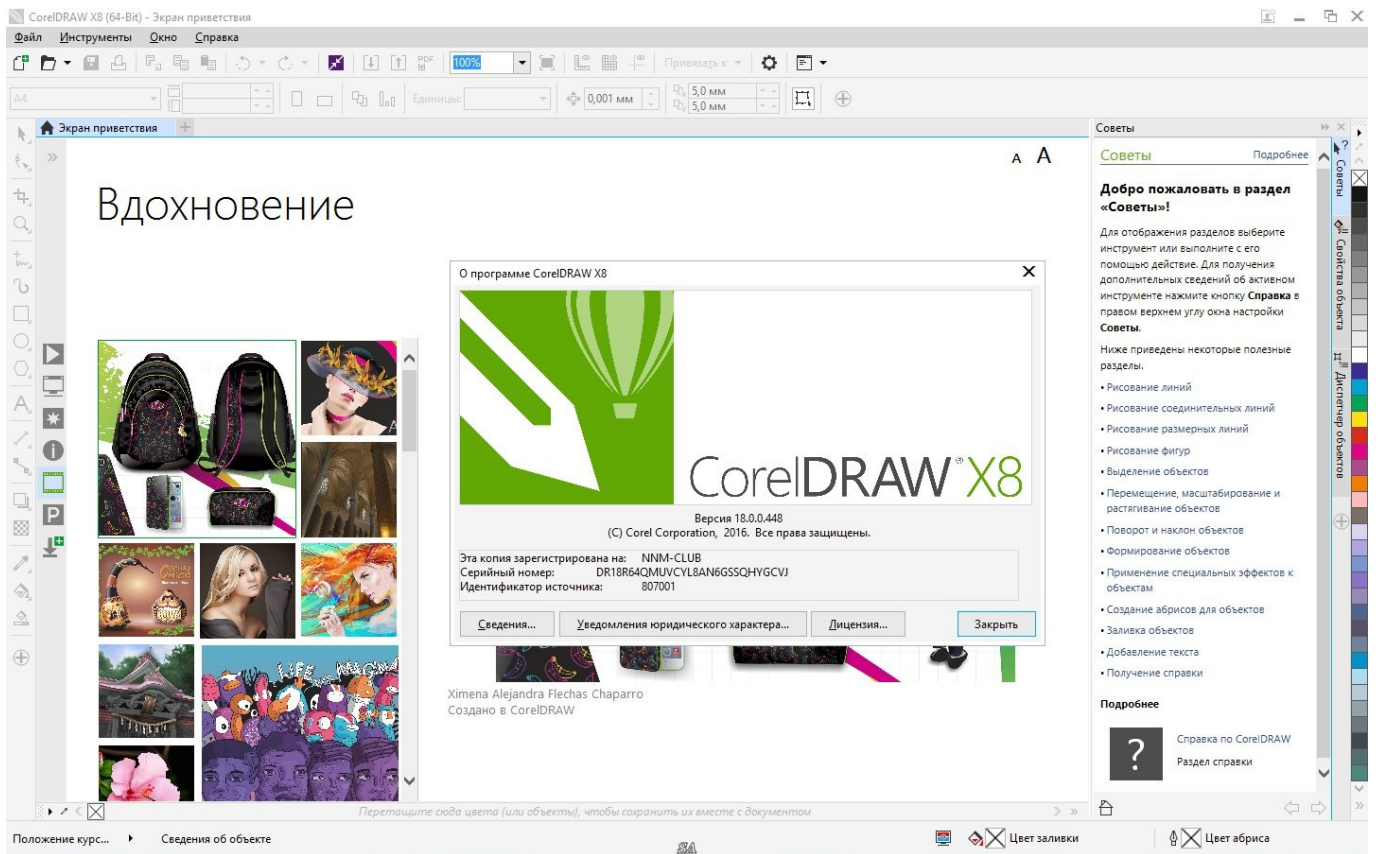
CorelDRAW X8 (64-Bit) - Экран приветствия

Файл Инструменты Окно Справка

100%

Привязать к

A4

Единицы:

0,001 мм

5,0 мм
5,0 мм

Экран приветствия

A A

Вдохновение

О программе CorelDRAW X8

CorelDRAW X8

Версия 18.0.0.448
(C) Corel Corporation, 2016. Все права защищены.

Эта копия зарегистрирована на: NNM-CLUB
Серийный номер: DR18R64QMUVCYL8AN6GSSQHYGCVJ
Идентификатор источника: 807001

Сведения... | Уведомления юридического характера... | Лицензия... | Закрыть

Ximena Alejandra Flechas Chaparro
Создано в CorelDRAW

Советы

Советы Подробнее

Добро пожаловать в раздел «Советы»!

Для отображения разделов выберите инструмент или выполните с его помощью действие. Для получения дополнительных сведений об активном инструменте нажмите кнопку Справка в правом верхнем углу окна настройки Советы.

Ниже приведены некоторые полезные разделы.

• Рисование линий
• Рисование соединительных линий
• Рисование размерных линий
• Рисование фигур
• Выделение объектов
• Перемещение, масштабирование и растягивание объектов
• Поворот и наклон объектов
• Формирование объектов
• Применение специальных эффектов к объектам
• Создание абрисов для объектов
• Заливка объектов
• Добавление текста
• Получение справки

Подробнее

Справка по CorelDRAW
Раздел справки

Советы
Свойства объекта
Диспетчер объектов

Перетащите сюда цвета (или объекты), чтобы сохранить их вместе с документом

Положение курс... Сведения об объекте

Цвет заливки

Цвет абриса